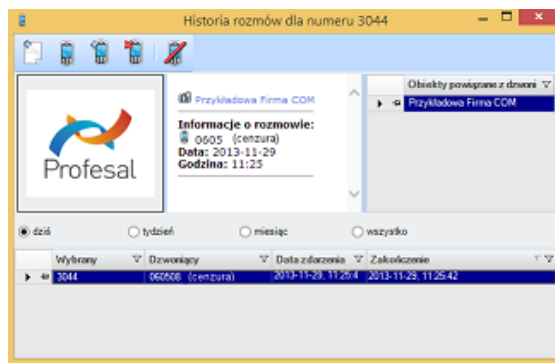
Historia rozmów dla numeru 3044

Profesal

Przykładowa Firma COM

Informacje o rozmowie:
0605 (cenzura)
Data: 2013-11-29
Godzina: 11:25

Obiekty powiązane z dzwoni

Przykładowa Firma COM

dziś
tydzień
miesiąc
wszystko

| Wybrany | Dzwoniący | Data zdarzenia | Zakończenie |
|---|---|---|---|
| 3044 | 060506 (cenzura) | 2013-11-29, 11:25:4 | 2013-11-29, 11:25:42 |